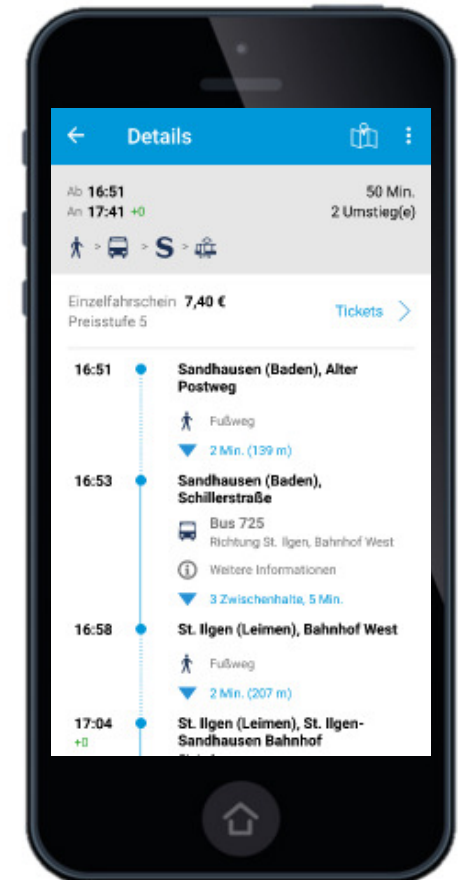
Details

Ab 16:51
An 17:41 +0

50 Min.
2 Umstieg(e)

S

Einzelfahrschein 7,40 €
Preisstufe 5

Tickets

16:51 Sandhausen (Baden), Alter Postweg

Fußweg

2 Min. (139 m)

16:53 Sandhausen (Baden), Schillerstraße

Bus 725
Richtung St. Ilgen, Bahnhof West

Weitere Informationen

3 Zwischenhalte, 5 Min.

16:58 St. Ilgen (Leimen), Bahnhof West

Fußweg

2 Min. (207 m)

17:04
+0
St. Ilgen (Leimen), St. Ilgen-Sandhausen Bahnhof
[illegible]